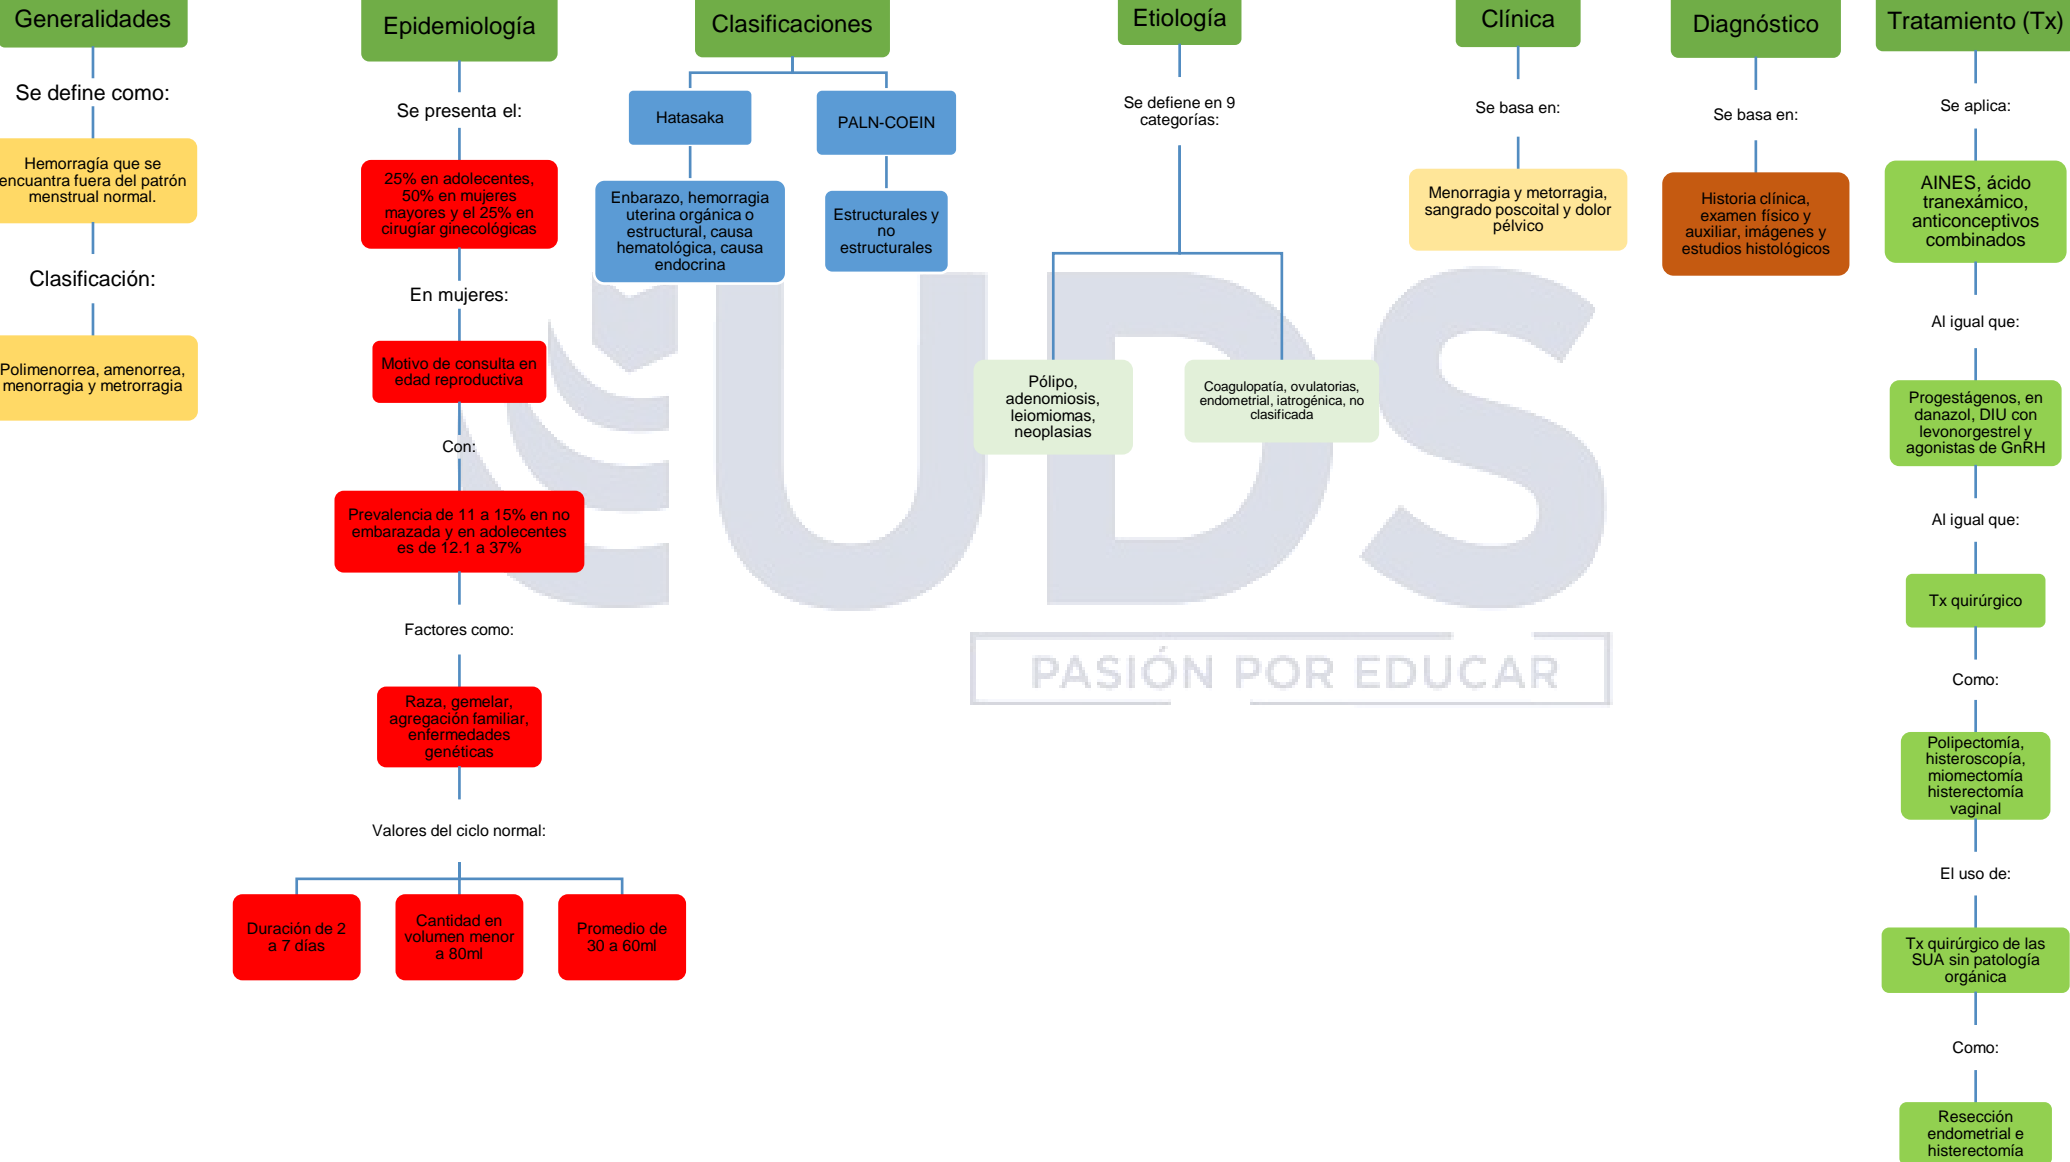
Generalidades

Se define como:

Hemorragia que se encuantra fuera del patrón menstrual normal.

Clasificación:

Polimenorrea, amenorrea, menorragia y metrorragia

Epidemiología

Se presenta el:

25% en adolecentes, 50% en mujeres mayores y el 25% en cirugiar ginecológicas

En mujeres:

Motivo de consulta en edad reproductiva

Con:

Prevalencia de 11 a 15% en no embarazada y en adolecentes es de 12.1 a 37%

Factores como:

Raza, gemelar, agregación familiar, enfermedades genéticas

Valores del ciclo normal:

Duración de 2 a 7 días

Cantidad en volumen menor a 80ml

Promedio de 30 a 60ml

Clasificaciones

Hatasaka

Enbarazo, hemorragia uterina orgánica o estructural, causa hematológica, causa endocrina

PALN-COEIN

Estructurales y no estructurales

Etiología

Se defiene en 9 categorías:

Pólipo, adenomiosis, leiomiomas, neoplasias

Coagulopatía, ovulatorias, endometrial, iatrogénica, no clasificada

Clínica

Se basa en:

Menorragia y metorragia, sangrado poscoital y dolor pélvico

Diagnóstico

Se basa en:

Historia clínica, examen físico y auxiliar, imágenes y estudios histológicos

Tratamiento (Tx)

Se aplica:

AINES, ácido tranexámico, anticonceptivos combinados

Al igual que:

Progestágenos, en danazol, DIU con levonorgestrel y agonistas de GnRH

Al igual que:

Tx quirúrgico

Como:

Polipectomía, histeroscopía, miomectomía histerectomía vaginal

El uso de:

Tx quirúrgico de las SUA sin patología orgánica

Como:

Resección endometrial e histerectomía

UDS
PASIÓN POR EDUCAR